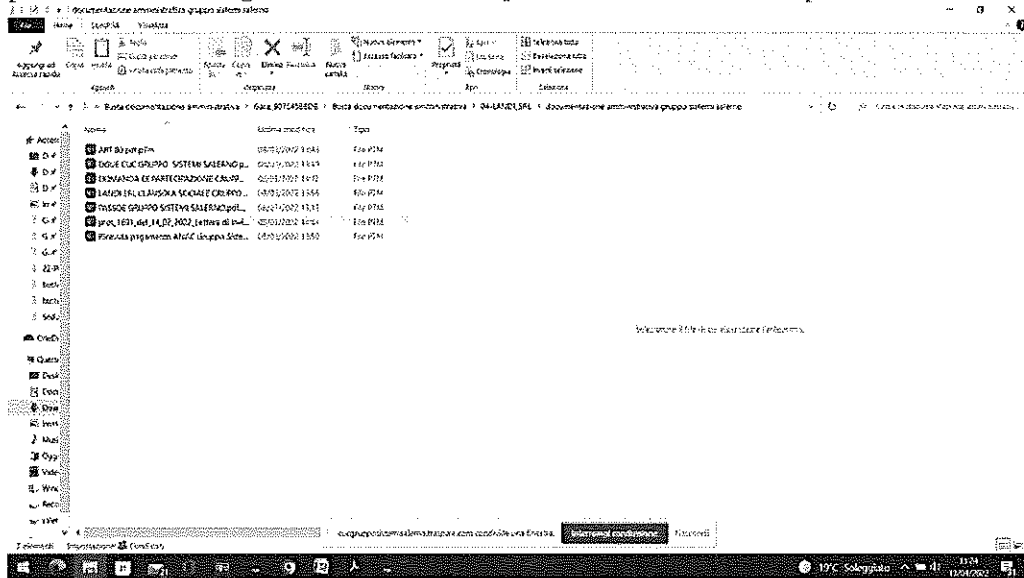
documentazione amministrativa gruppo sistemi salerno

File Home Condividi Visualizza

Aggiungi ad Accesso rapido Copia Incolla Taglia Copia percorso Incolla collegamento Appunti Sposta in Copia in Elimina Rinomina Nuova cartella Nuovo elemento Accesso facilitato Nuovo Proprietà Apri Modifica Cronologia Apri Seleziona tutto Deseleziona tutto Inverti selezione Seleziona Organizza

Busta documentazione amministrativa > Gara 9075458EDE > Busta documentazione amministrativa > 04-BANDI_SRL > documentazione amministrativa gruppo sistemi salerno

Cerca in documentazione amministrativa gruppo sistemi salerno

Accesso rapido

Nome | Ultima modifica | Tipo
ART 80 pdf.p7m | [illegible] | File P7M
DGUE CUC GRUPPO SISTEMI SALERNO p... | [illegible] | File P7M
DOMANDA DI PARTECIPAZIONE CAUP... | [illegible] | File P7M
BANDI SRL CLAUSOLA SOCIALE GRUPPO... | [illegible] | File P7M
PASSOE GRUPPO SISTEMI SALERNO.pdf... | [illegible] | File P7M
prot_1831_del_14_02_2022_lettera di inv... | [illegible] | File P7M
Ricevuta pagamento ANAC Gruppo Siste... | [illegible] | File P7M

OneDrive Questo PC Desktop Documenti Download Immagini Musica Oggetti 3D Video Windows Rete

Selezionare il file da visualizzare l'anteprima.

7 elementi

cucgrupposistemisalerno.traspare.com condivide una finestra. Interrompi condivisione Nascondi

19°C Soleggiato 13:24 12/04/2022